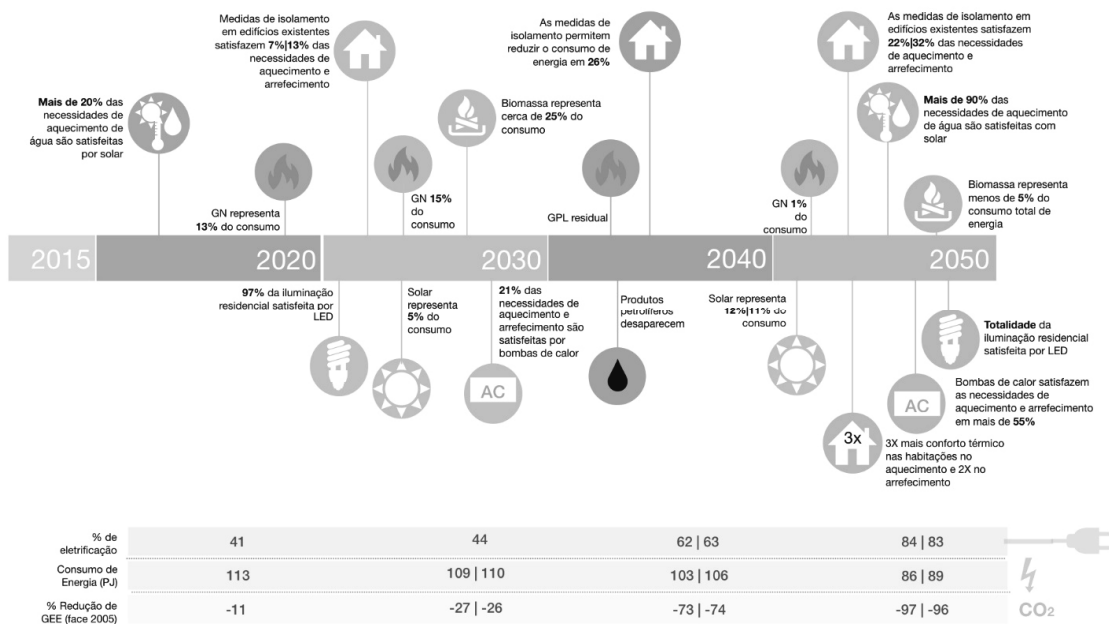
Mais de 20% das necessidades de aquecimento de água são satisfeitas por solar

Medidas de isolamento em edifícios existentes satisfazem 7%|13% das necessidades de aquecimento e arrefecimento

GN representa 13% do consumo

GN 15% do consumo

Biomassa representa cerca de 25% do consumo

As medidas de isolamento permitem reduzir o consumo de energia em 26%

GPL residual

GN 1% do consumo

As medidas de isolamento em edifícios existentes satisfazem 22%|32% das necessidades de aquecimento e arrefecimento

Mais de 90% das necessidades de aquecimento de água são satisfeitas com solar

Biomassa representa menos de 5% do consumo total de energia

2015 2020 2030 2040 2050

97% da iluminação residencial satisfeita por LED

Solar representa 5% do consumo

21% das necessidades de aquecimento e arrefecimento são satisfeitas por bombas de calor

AC

Produtos petrolíferos desaparecem

Solar representa 12%|11% do consumo

Totalidade da iluminação residencial satisfeita por LED

AC

Bombas de calor satisfazem as necessidades de aquecimento e arrefecimento em mais de 55%

3x

3X mais conforto térmico nas habitações no aquecimento e 2X no arrefecimento

| % de eletrificação | 41 | 44 | 62 \| 63 | 84 \| 83 |
|---|---|---|---|---|
| Consumo de Energia (PJ) | 113 | 109 \| 110 | 103 \| 106 | 86 \| 89 |
| % Redução de GEE (face 2005) | -11 | -27 \| -26 | -73 \| -74 | -97 \| -96 |

$CO_2$